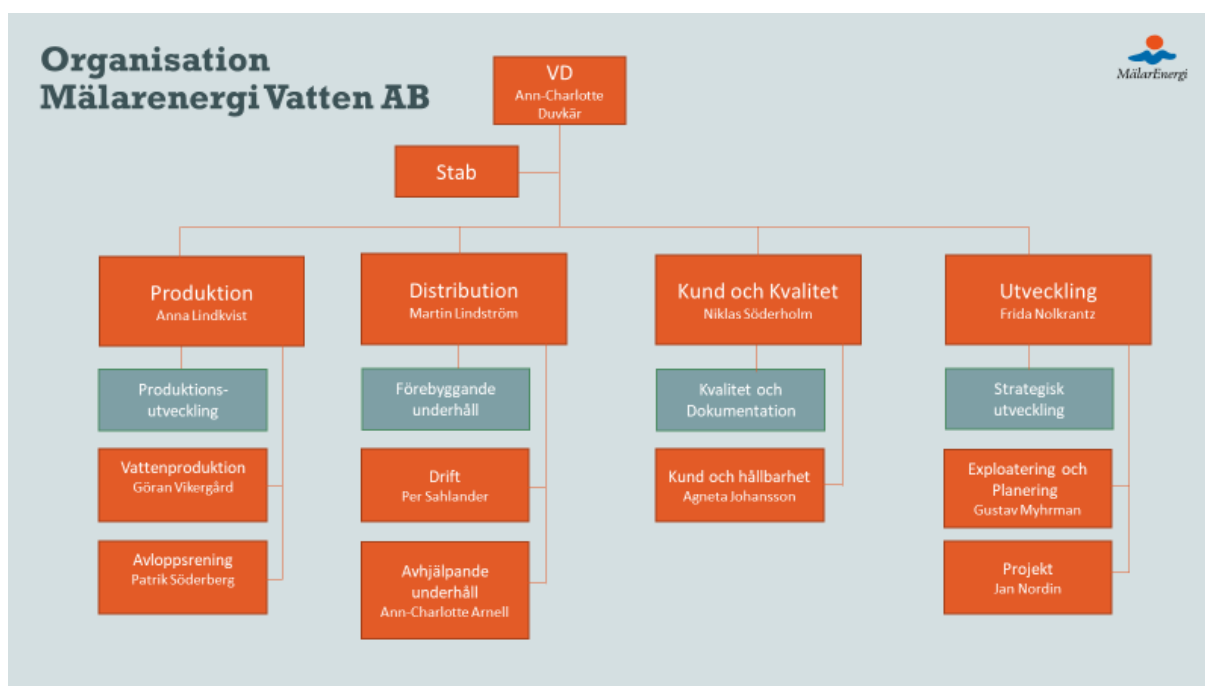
Organisation
Mälarenergi Vatten AB

MälarEnergi

VD
Ann-Charlotte Duvkär

Stab

Produktion
Anna Lindkvist

Produktionsutveckling

Vattenproduktion
Göran Vikergård

Avloppsrening
Patrik Söderberg

Distribution
Martin Lindström

Förebyggande underhåll

Drift
Per Sahlander

Avhjälpande underhåll
Ann-Charlotte Arnell

Kund och Kvalitet
Niklas Söderholm

Kvalitet och Dokumentation

Kund och hållbarhet
Agneta Johansson

Utveckling
Frida Nolkrantz

Strategisk utveckling

Exploatering och Planering
Gustav Myhrman

Projekt
Jan Nordin